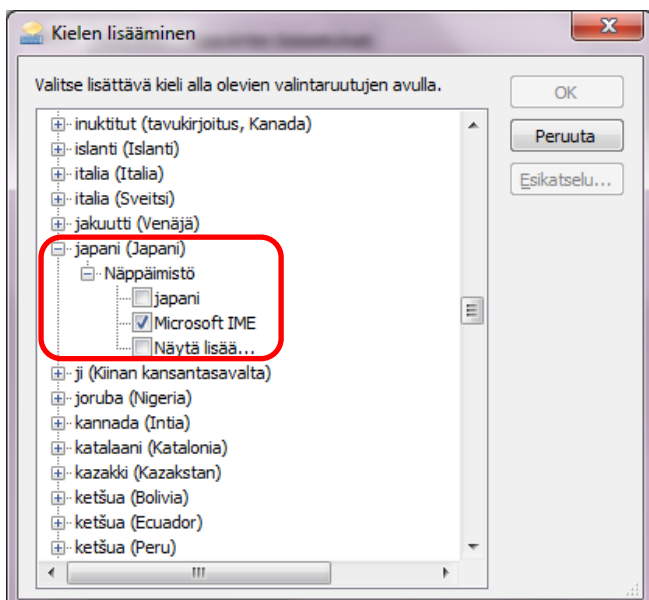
Kielen lisääminen

Valitse lisättävä kieli alla olevien valintaruutujen avulla.

inuktitut (tavukirjoitus, Kanada)
islanti (Islanti)
italia (Italia)
italia (Sveitsi)
jakuutti (Venäjä)
japani (Japani)
Näppäimistö
japani
Microsoft IME
Näytä lisää...
ji (Kiinan kansantasavalta)
joruba (Nigeria)
kannada (Intia)
katalaani (Katalonia)
kazakki (Kazakstan)
ketšua (Bolivia)
ketšua (Ecuador)
ketšua (Peru)

OK
Peruuta
Esikatselu...